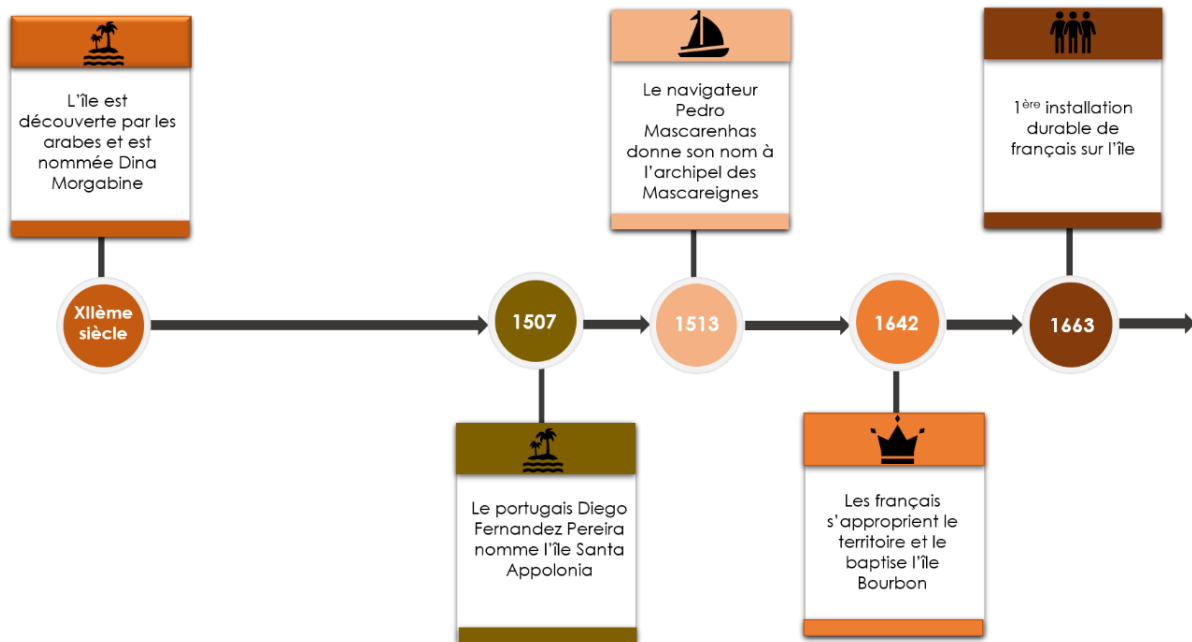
L'île est découverte par les arabes et est nommée Dina Morgabine

XIIème siècle

1507

Le portugais Diego Fernandez Pereira nomme l'île Santa Appolonia

Le navigateur Pedro Mascarenhas donne son nom à l'archipel des Mascareignes

1513

1642

Les français s'approprient le territoire et le baptise l'île Bourbon

1$^{ère}$ installation durable de français sur l'île

1663